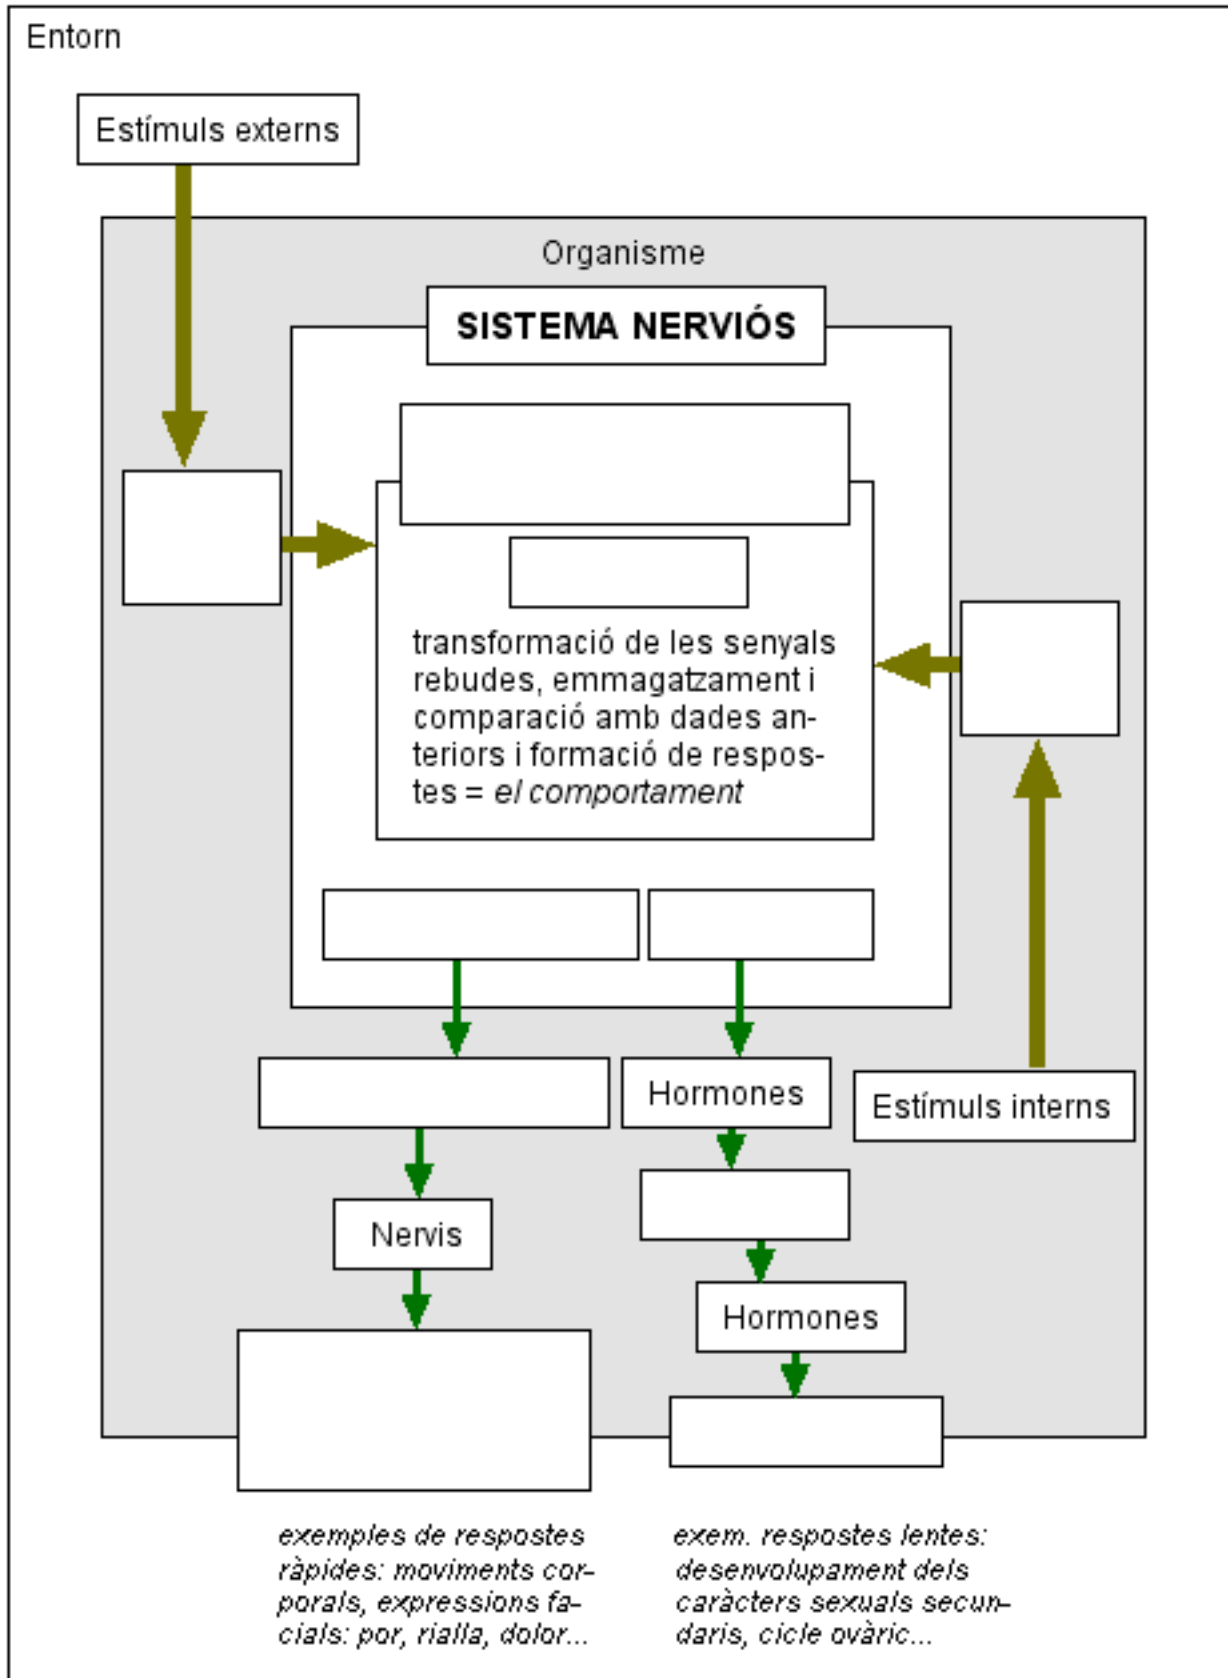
Entorn

Estímuls externs

Organisme

SISTEMA NERVIÓS

transformació de les senyals rebudes, emmagatzament i comparació amb dades anteriors i formació de respostes = *el comportament*

Hormones

Estímuls interns

Nervis

Hormones

*exemples de respostes ràpides: moviments corporals, expressions facials: por, rialla, dolor...*

*exem. respostes lentes: desenvolupament dels caràcters sexuals secundaris, cicle ovàric...*